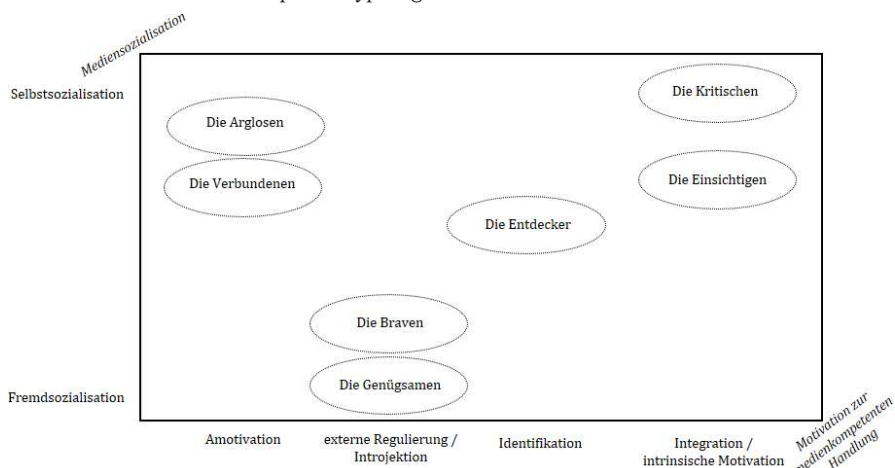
Mediensozialisation

Selbstsozialisation

Fremdsozialisation

Die Arglosen

Die Verbundenen

Die Entdecker

Die Kritischen

Die Einsichtigen

Die Braven

Die Genügsamen

Amotivation

externe Regulierung / Introjektion

Identifikation

Integration / intrinsische Motivation

Motivation zur medienkompetenten Handlung